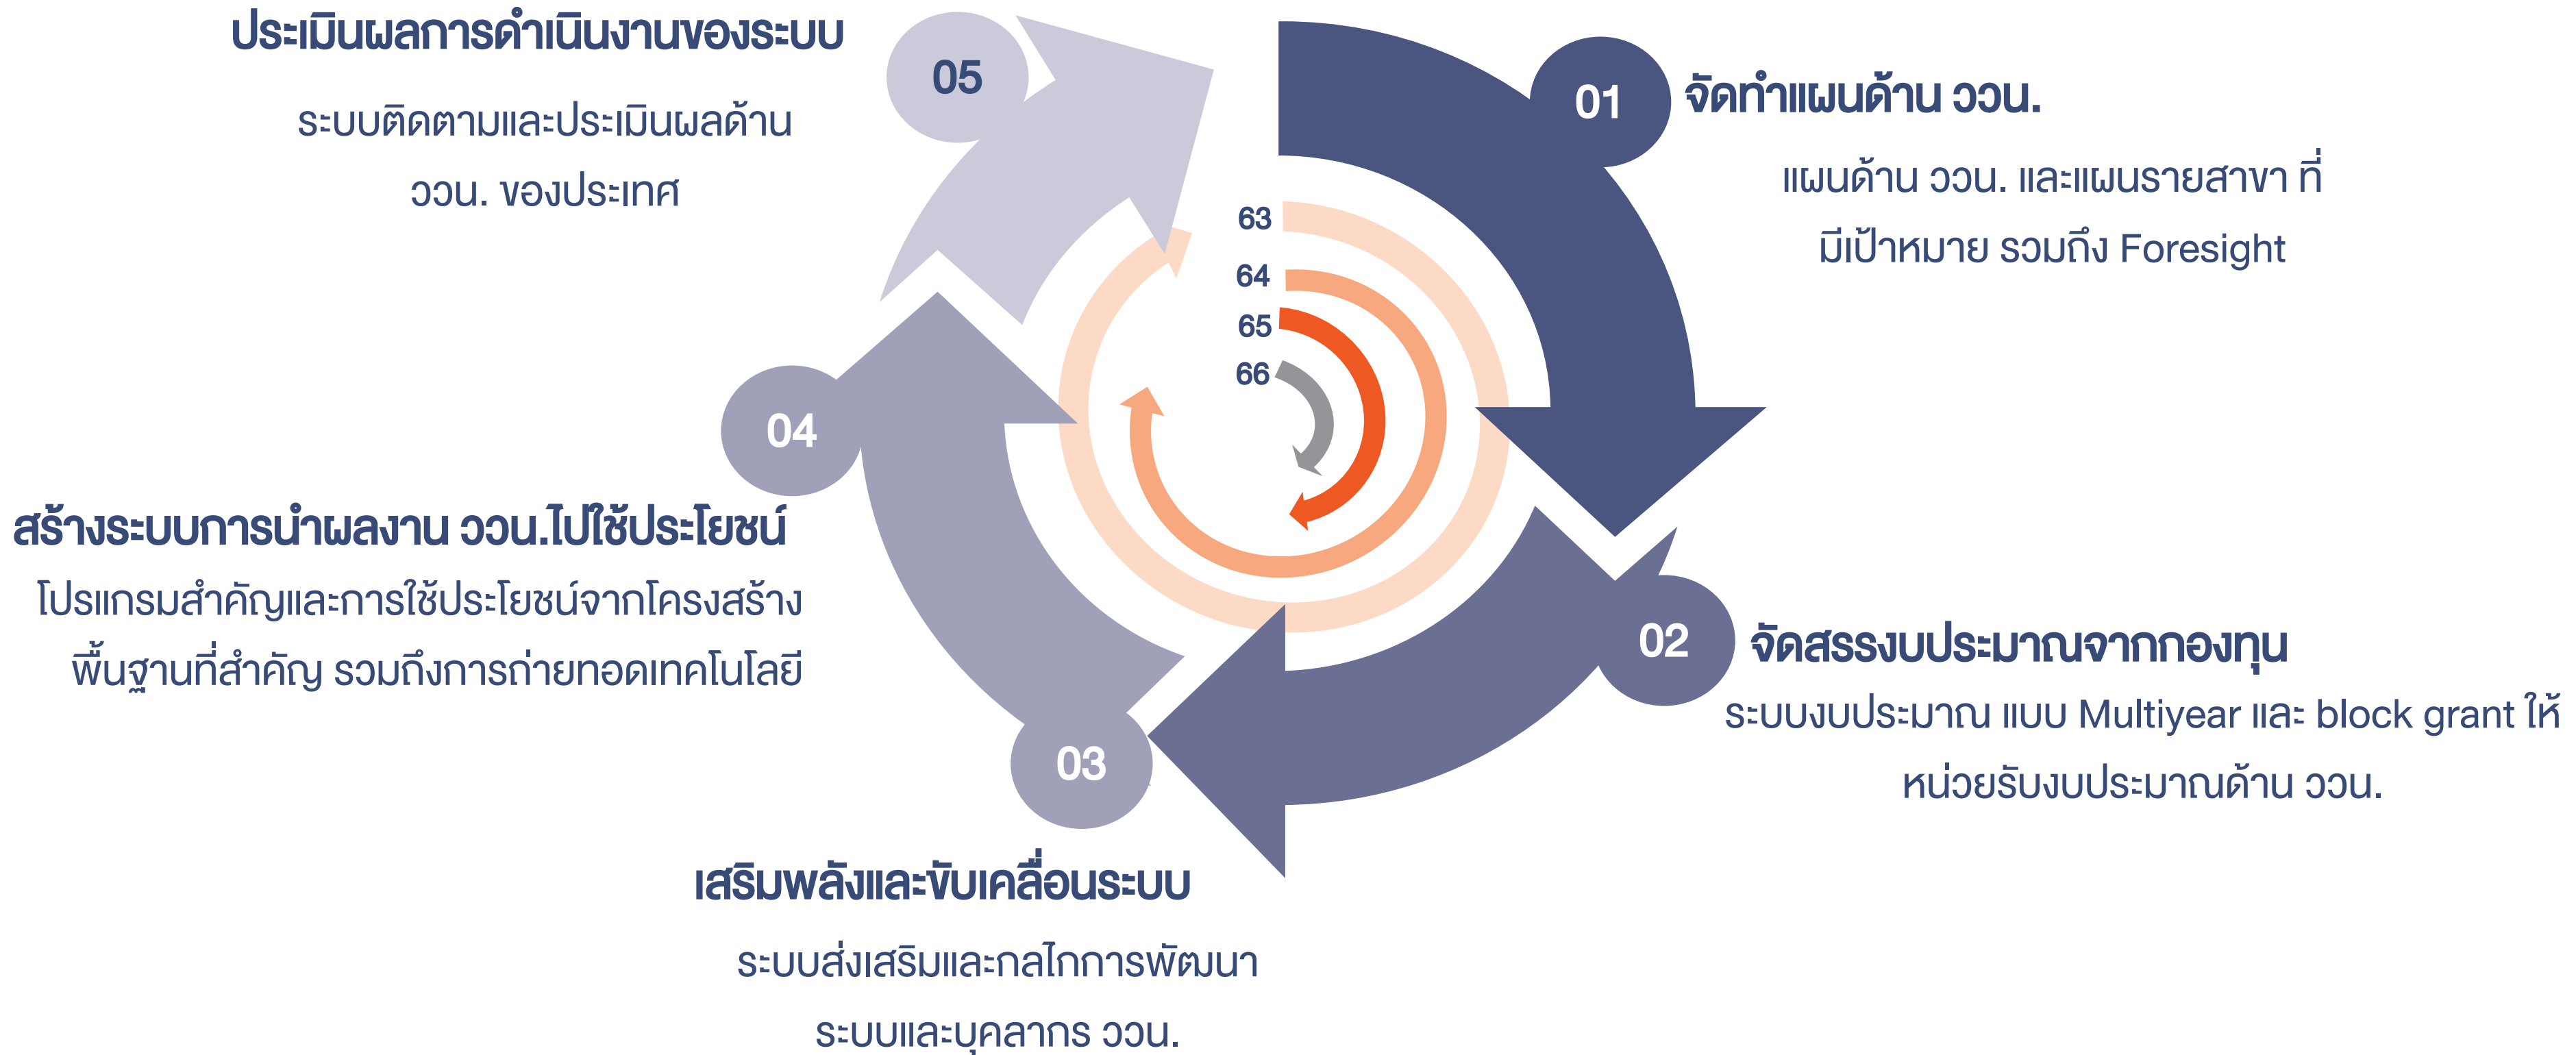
05
ประเมินผลการดำเนินงานของระบบ
ระบบติดตามและประเมินผลด้าน ววน. ของประเทศ

01
จัดทำแผนด้าน ววน.
แผนด้าน ววน. และแผนรายสาขา ที่มีเป้าหมาย รวมถึง Foresight

63
64
65
66

04
สร้างระบบการนำผลงาน ววน.ไปใช้ประโยชน์
โปรแกรมสำคัญและการใช้ประโยชน์จากโครงสร้างพื้นฐานที่สำคัญ รวมถึงการถ่ายทอดเทคโนโลยี

02
จัดสรรงบประมาณจากกองทุน
ระบบงบประมาณ แบบ Multiyear และ block grant ให้หน่วยรับงบประมาณด้าน ววน.

03
เสริมพลังและขับเคลื่อนระบบ
ระบบส่งเสริมและกลไกการพัฒนาระบบและบุคลากร ววน.